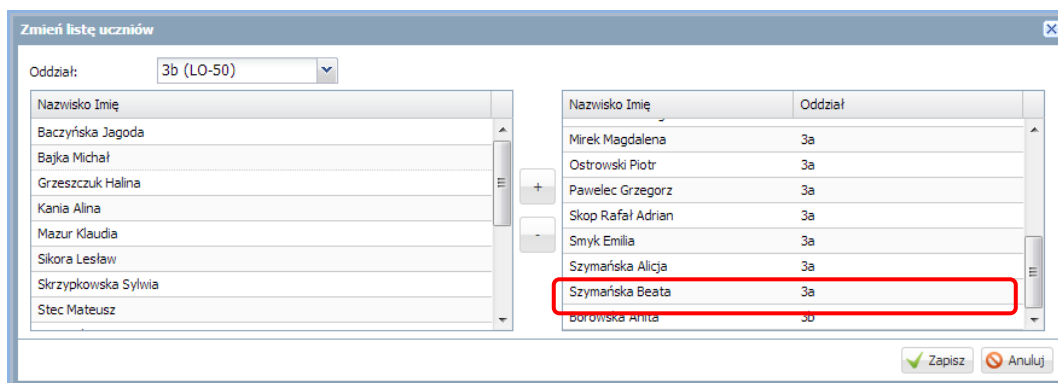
Zmień listę uczniów

Oddział: 3b (LO-50)

| Nazwisko Imię |
|---|
| Baczyńska Jagoda |
| Bajka Michał |
| Grzeszczuk Halina |
| Kania Alina |
| Mazur Klaudia |
| Sikora Lesław |
| Skrzypkowska Sylwia |
| Stec Mateusz |

+

-

| Nazwisko Imię | Oddział |
|---|---|
| Mirek Magdalena | 3a |
| Ostrowski Piotr | 3a |
| Pawelec Grzegorz | 3a |
| Skop Rafał Adrian | 3a |
| Smyk Emilia | 3a |
| Szymańska Alicja | 3a |
| Szymańska Beata | 3a |
| Borowska Anita | 3b |

Zapisz Anuluj